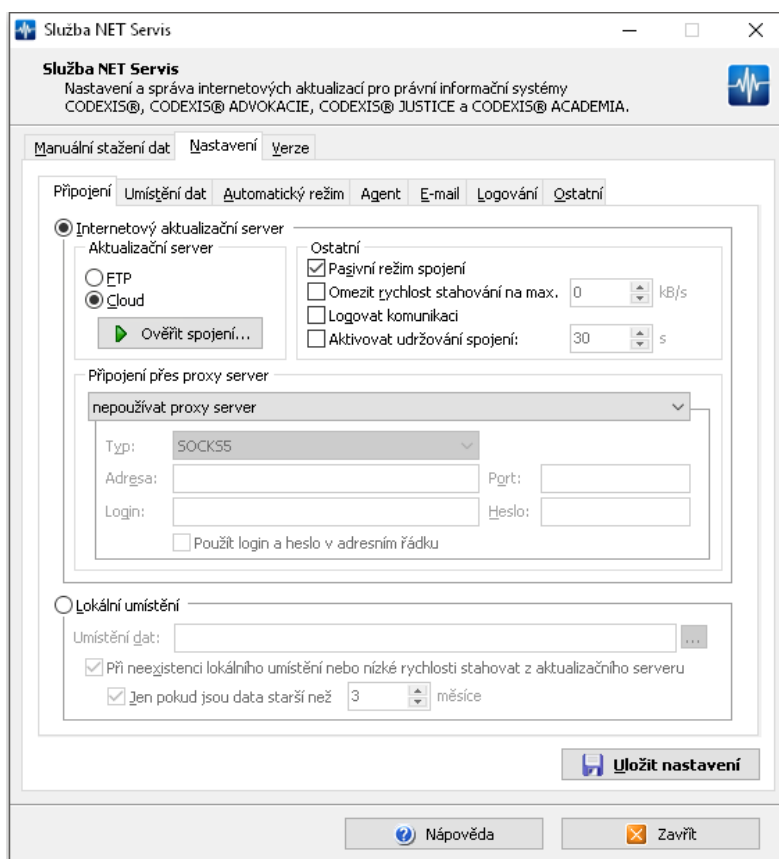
Služba NET Servis

Služba NET Servis
Nastavení a správa internetových aktualizací pro právní informační systémy CODEXIS®, CODEXIS® ADVOKACIE, CODEXIS® JUSTICE a CODEXIS® ACADEMIA.

Manuální stažení dat | Nastavení | Verze

Připojení | Umístění dat | Automatický režim | Agent | E-mail | Logování | Ostatní

Internetový aktualizační server

Aktualizační server
FTP
Cloud
Ověřit spojení...

Ostatní
Pasivní režim spojení
Omezit rychlost stahování na max. 0 kB/s
Logovat komunikaci
Aktivovat udržování spojení: 30 s

Připojení přes proxy server
nepoužívat proxy server
Typ: SOCKS5
Adresa:
Port:
Login:
Heslo:
Použít login a heslo v adresním řádku

Lokální umístění
Umístění dat: ...
Při neexistenci lokálního umístění nebo nízké rychlosti stahovat z aktualizačního serveru
Jen pokud jsou data starší než 3 měsíce

Uložit nastavení

Nápověda
Zavřít